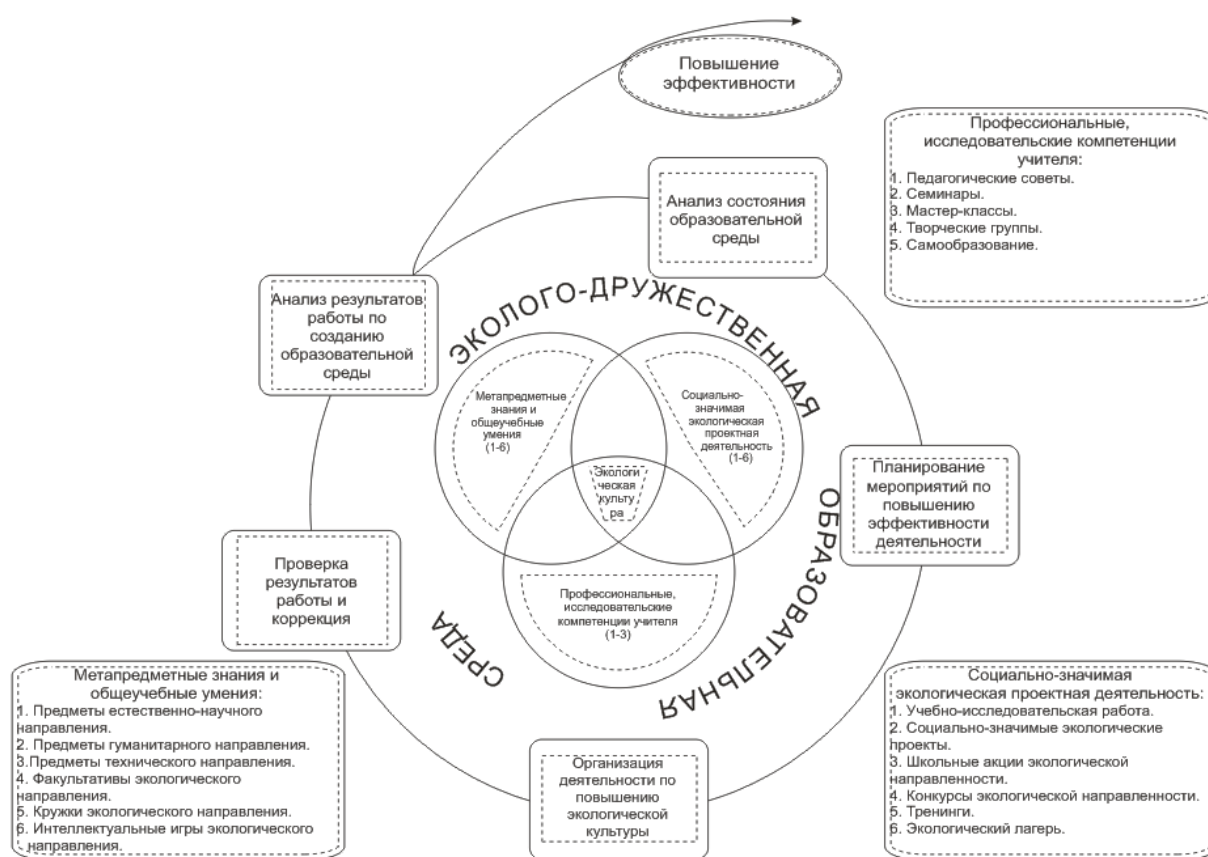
Повышение эффективности

Профессиональные, исследовательские компетенции учителя:
1. Педагогические советы.
2. Семинары.
3. Мастер-классы.
4. Творческие группы.
5. Самообразование.

Анализ состояния образовательной среды

Анализ результатов работы по созданию образовательной среды

ЭКОЛОГО-ДРУЖЕСТВЕННАЯ

Метапредметные знания и общеучебные умения (1-6)

Социально-значимая экологическая проектная деятельность (1-6)

Экологическая культура

Планирование мероприятий по повышению эффективности деятельности

ОБРАЗОВАТЕЛЬНАЯ

Проверка результатов работы и коррекция

Профессиональные, исследовательские компетенции учителя (1-3)

СРЕДА

Метапредметные знания и общеучебные умения:
1. Предметы естественно-научного направления.
2. Предметы гуманитарного направления.
3.Предметы технического направления.
4. Факультативы экологического направления.
5. Кружки экологического направления.
6. Интеллектуальные игры экологического направления.

Организация деятельности по повышению экологической культуры

Социально-значимая экологическая проектная деятельность:
1. Учебно-исследовательская работа.
2. Социально-значимые экологические проекты.
3. Школьные акции экологической направленности.
4. Конкурсы экологической направленности.
5. Тренинги.
6. Экологический лагерь.